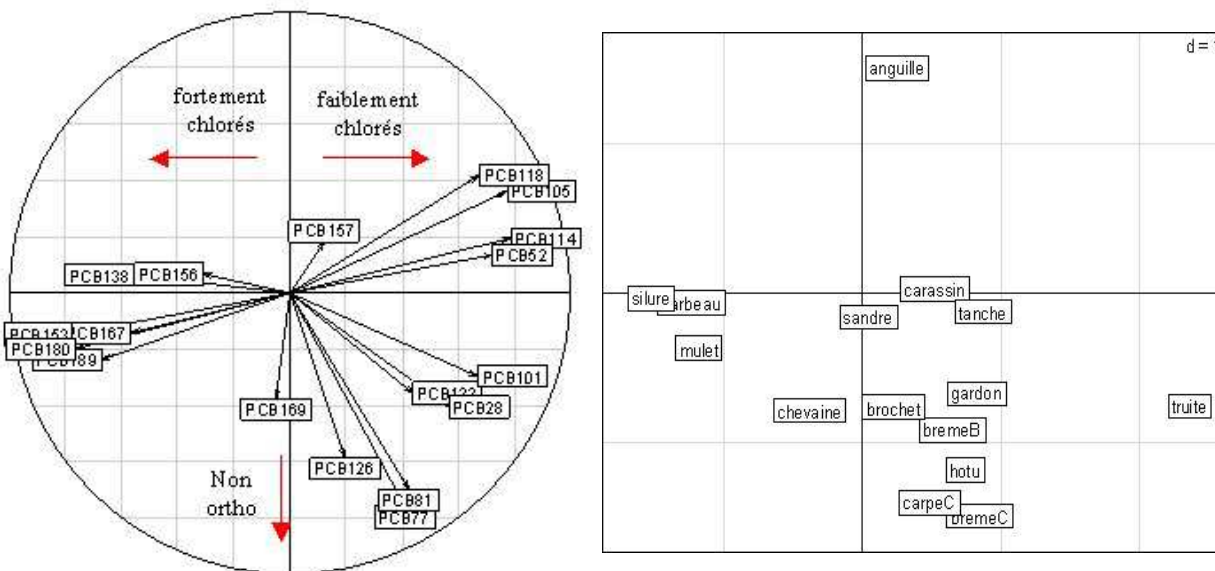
fortement chlorés

faiblement chlorés

PCB118
PCB105
PCB157
PCB114
PCB52
PCB138
PCB156
PCB153
PCB167
PCB180
PCB189
PCB101
PCB122
PCB28
PCB169
PCB126
PCB81
PCB77

Non ortho

d = 1

anguille
carassin
silure
barbeau
sandre
tanche
mulet
gardon
chevaine
brochet
truite
bremeB
hotu
carpeC
bremeC